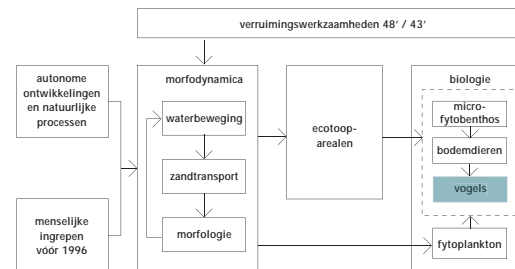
verruimingswerkzaamheden 48' / 43'

autonome ontwikkelingen en natuurlijke processen

menselijke ingrepen vóór 1996

morfodynamica

waterbeweging

zandtransport

morfologie

ecotoop-arealen

biologie

micro-fytobenthos

bodemdieren

vogels

fytoplankton